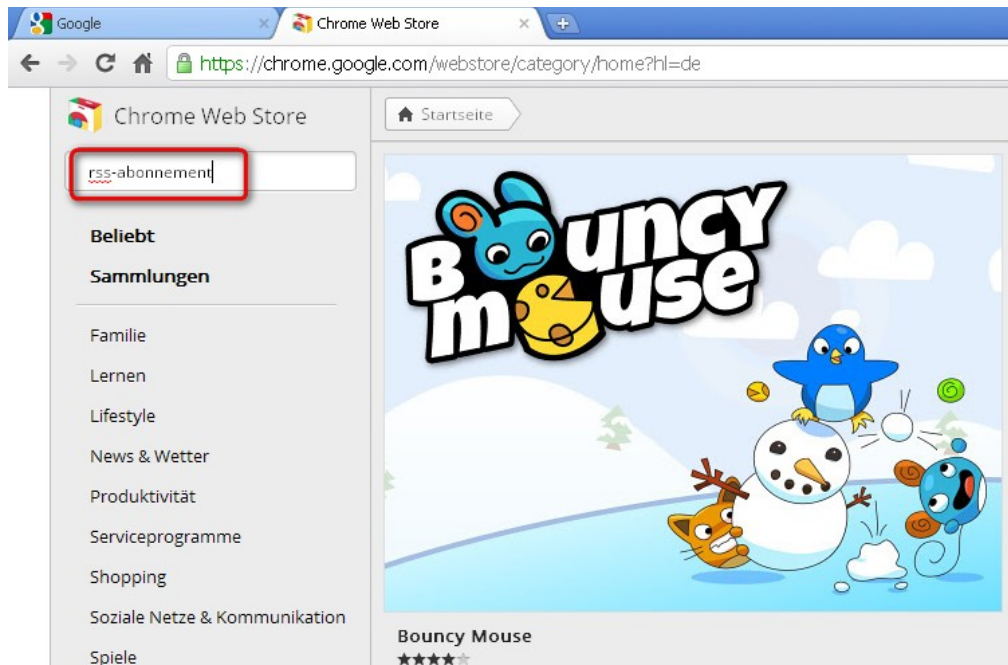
Google
Chrome Web Store
https://chrome.google.com/webstore/category/home?hl=de

Chrome Web Store

rss-abonnement

Beliebt
Sammlungen

Familie
Lernen
Lifestyle
News & Wetter
Produktivität
Serviceprogramme
Shopping
Soziale Netze & Kommunikation
Spiele

Startseite

Bouncy Mouse

Bouncy Mouse